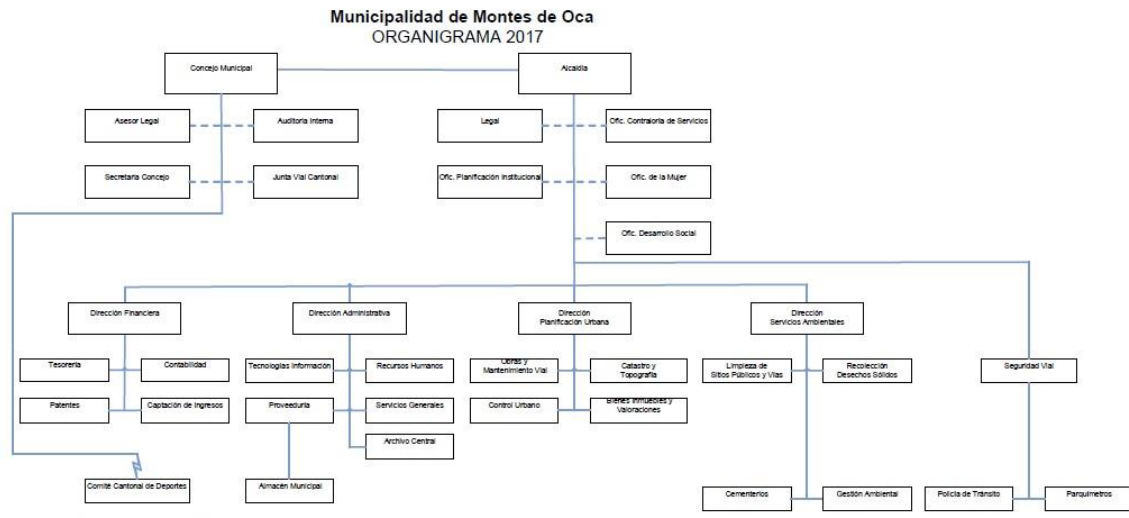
Municipalidad de Montes de Oca
ORGANIGRAMA 2017

Concejo Municipal

Alcaldía

Asesor Legal

Auditoría Interna

Legal

Ofic. Contraloría de Servicios

Secretaría Concejo

Junta Vial Cantonal

Ofic. Planificación Institucional

Ofic. de la Mujer

Ofic. Desarrollo Social

Dirección Financiera

Dirección Administrativa

Dirección Planificación Urbana

Dirección Servicios Ambientales

Tesorería

Contabilidad

Tecnologías Información

Recursos Humanos

Obras y Mantenimiento Vial

Catastro y Topografía

Limpieza de Sitios Públicos y Vías

Recolección Desechos Sólidos

Seguridad Vial

Patentes

Captación de Ingresos

Proveeduría

Servicios Generales

Control Urbano

Bienes Inmuebles y Valoraciones

Archivo Central

Comité Cantonal de Deportes

Almacén Municipal

Cementerios

Gestión Ambiental

Policía de Tránsito

Parquímetros